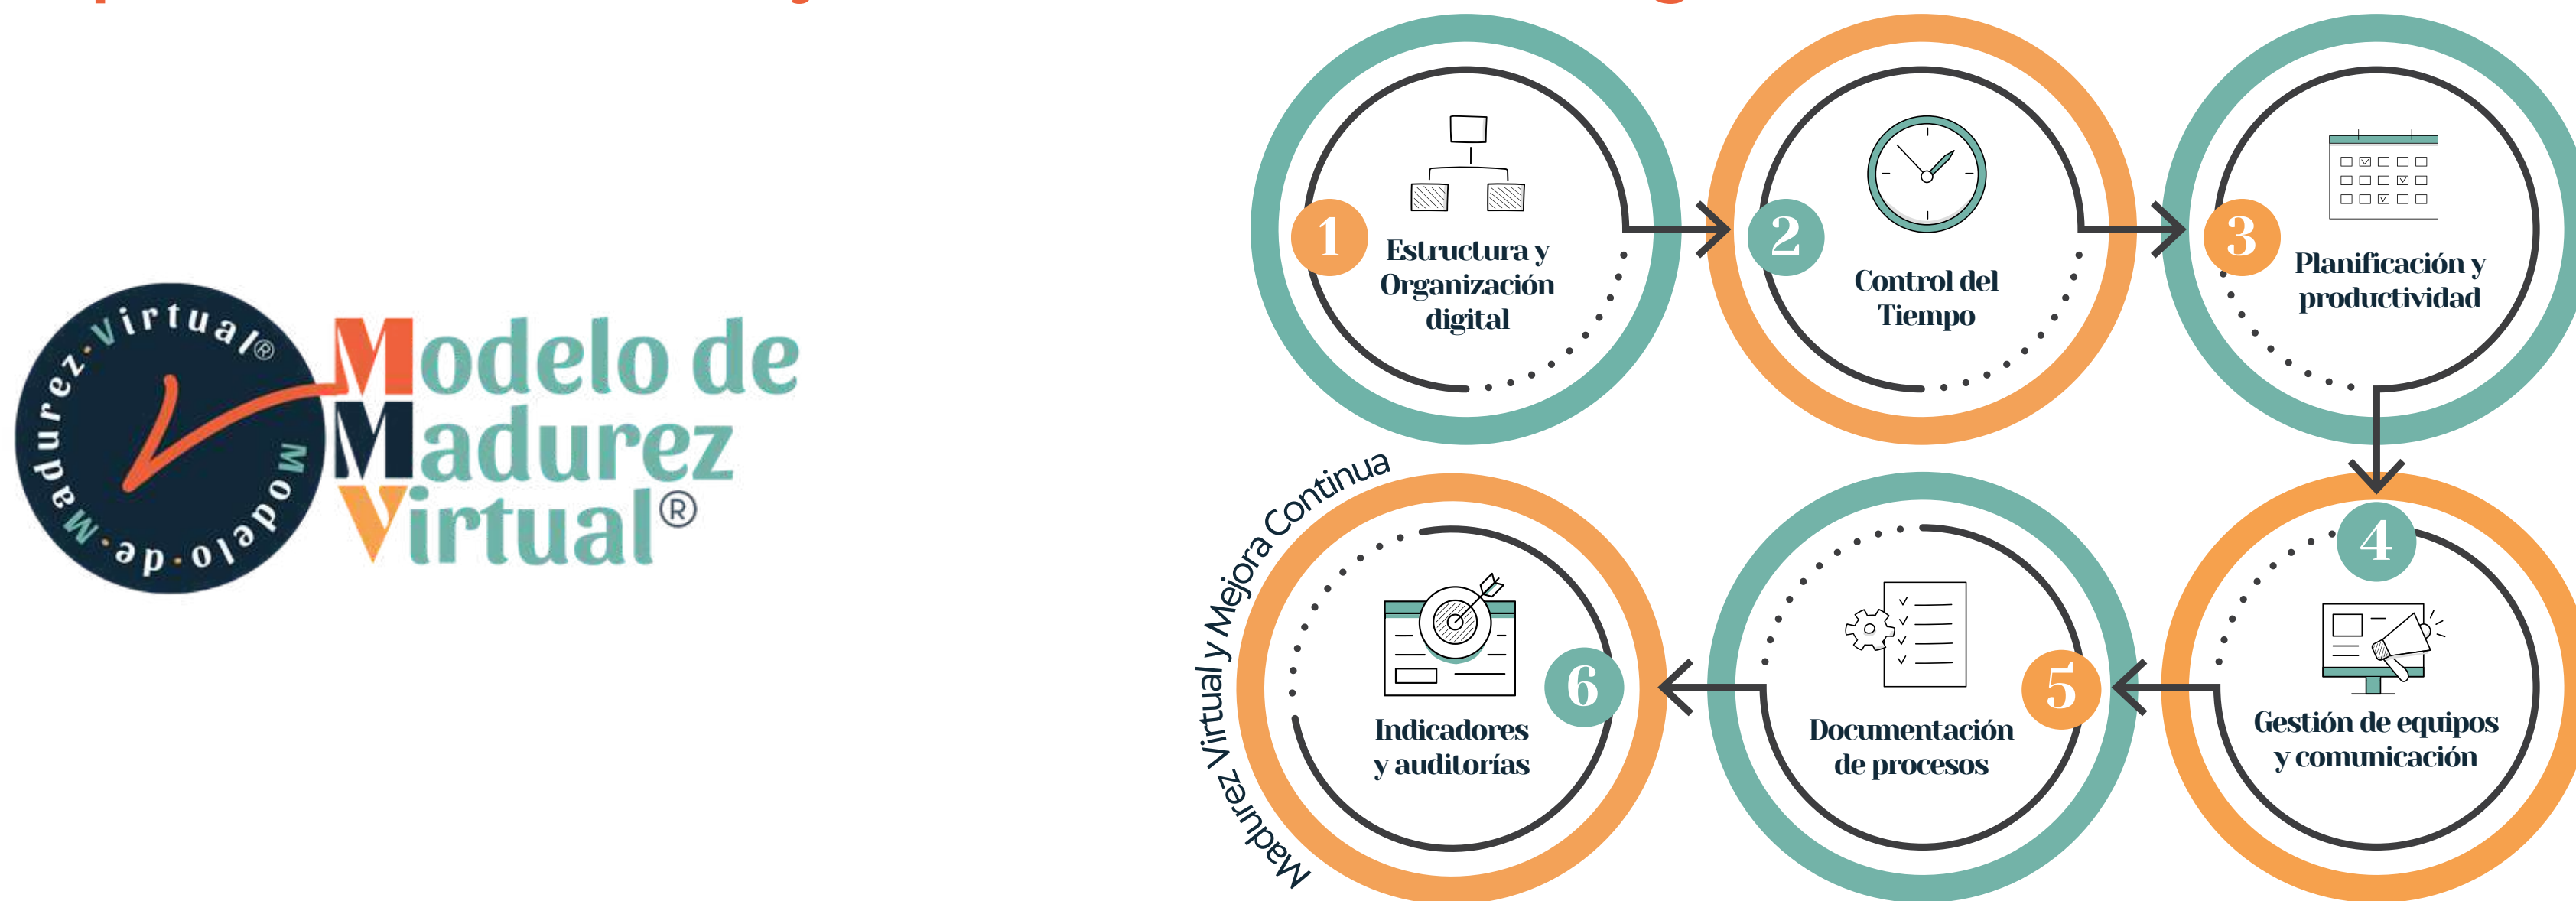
Virtual® Modelo de Madurez

Modelo de Madurez Virtual®

1 Estructura y Organización digital

2 Control del Tiempo

3 Planificación y productividad

4 Gestión de equipos y comunicación

5 Documentación de procesos

6 Indicadores y auditorías

Madurez Virtual y Mejora Continua